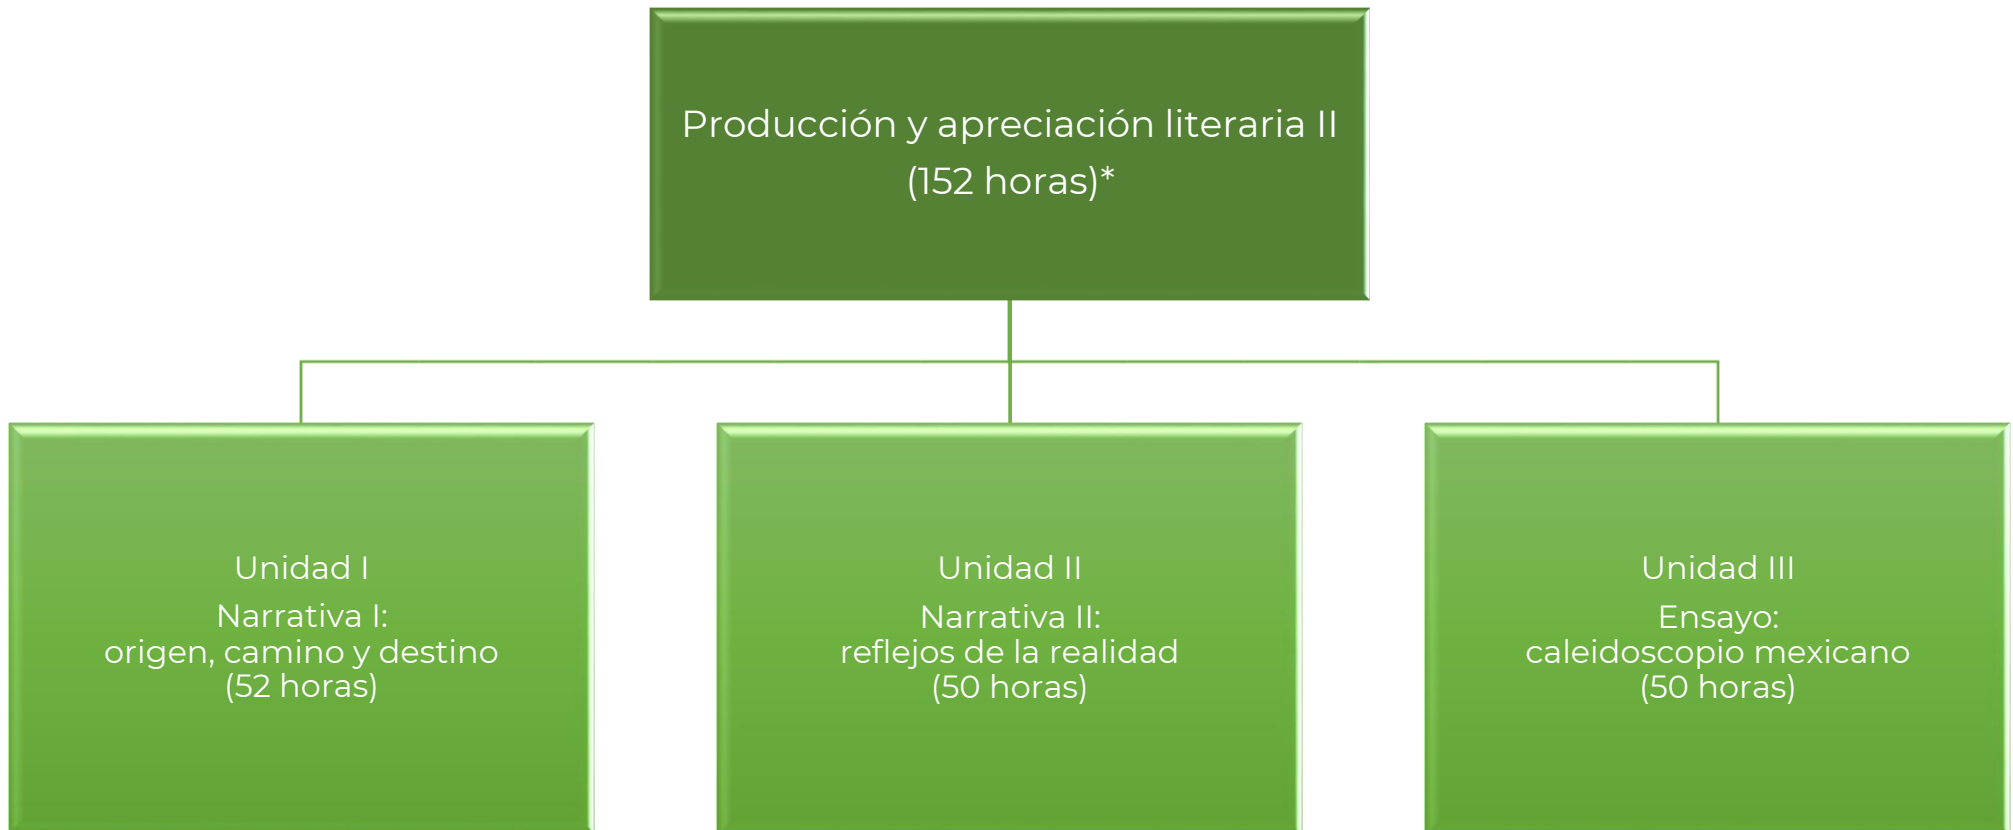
Producción y apreciación literaria II
(152 horas)*

Unidad I
Narrativa I:
origen, camino y destino
(52 horas)

Unidad II
Narrativa II:
reflejos de la realidad
(50 horas)

Unidad III
Ensayo:
caleidoscopio mexicano
(50 horas)